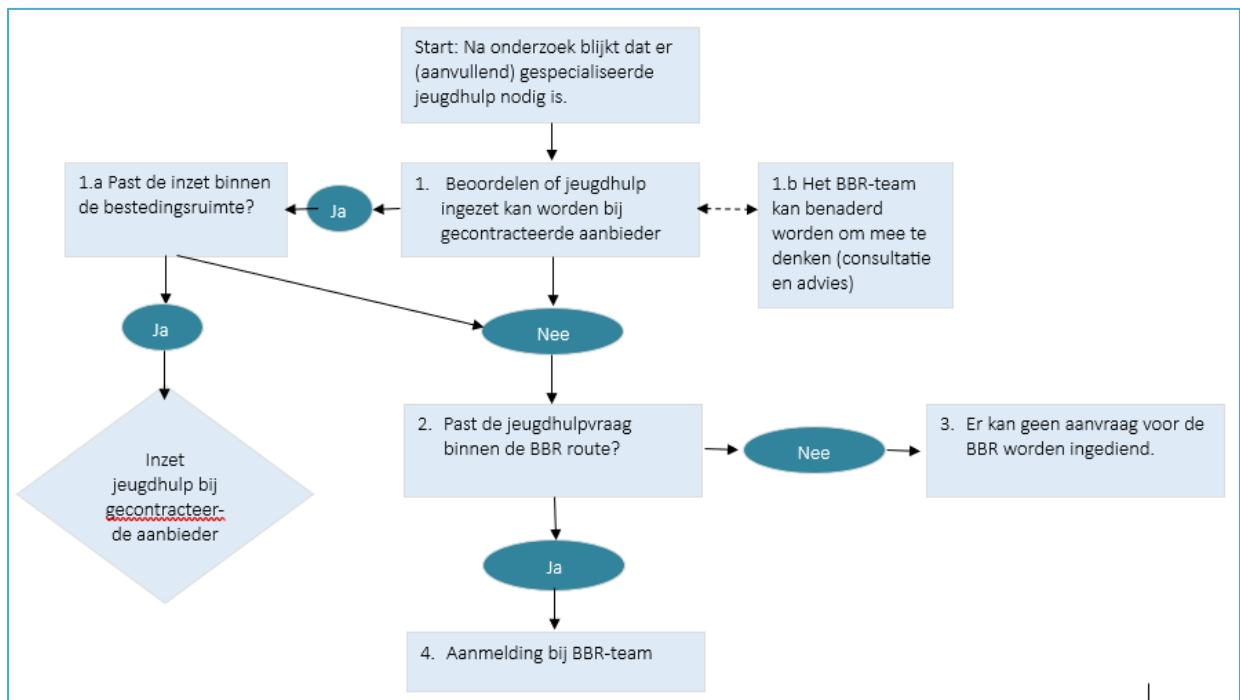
Start: Na onderzoek blijkt dat er (aanvullend) gespecialiseerde jeugdhulp nodig is.

1. Beoordelen of jeugdhulp ingezet kan worden bij gecontracteerde aanbieder

Ja

1.a Past de inzet binnen de bestedingsruimte?

1.b Het BBR-team kan benaderd worden om mee te denken (consultatie en advies)

Ja

Nee

Inzet jeugdhulp bij gecontracteerde aanbieder

2. Past de jeugdhulpvraag binnen de BBR route?

Nee

3. Er kan geen aanvraag voor de BBR worden ingediend.

Ja

4. Aanmelding bij BBR-team